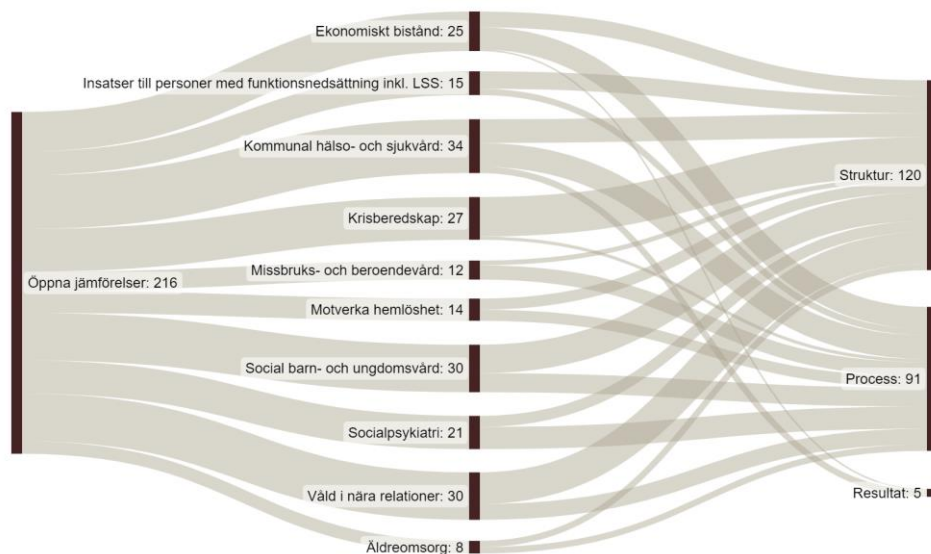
Ekonomiskt bistånd: 25
Insatser till personer med funktionsnedsättning inkl. LSS: 15
Kommunal hälso- och sjukvård: 34
Krisberedskap: 27
Missbruks- och beroendevård: 12
Motverka hemlöshet: 14
Social barn- och ungdomsvård: 30
Socialpsykiatri: 21
Våld i nära relationer: 30
Äldreomsorg: 8
Öppna jämförelser: 216
Struktur: 120
Process: 91
Resultat: 5